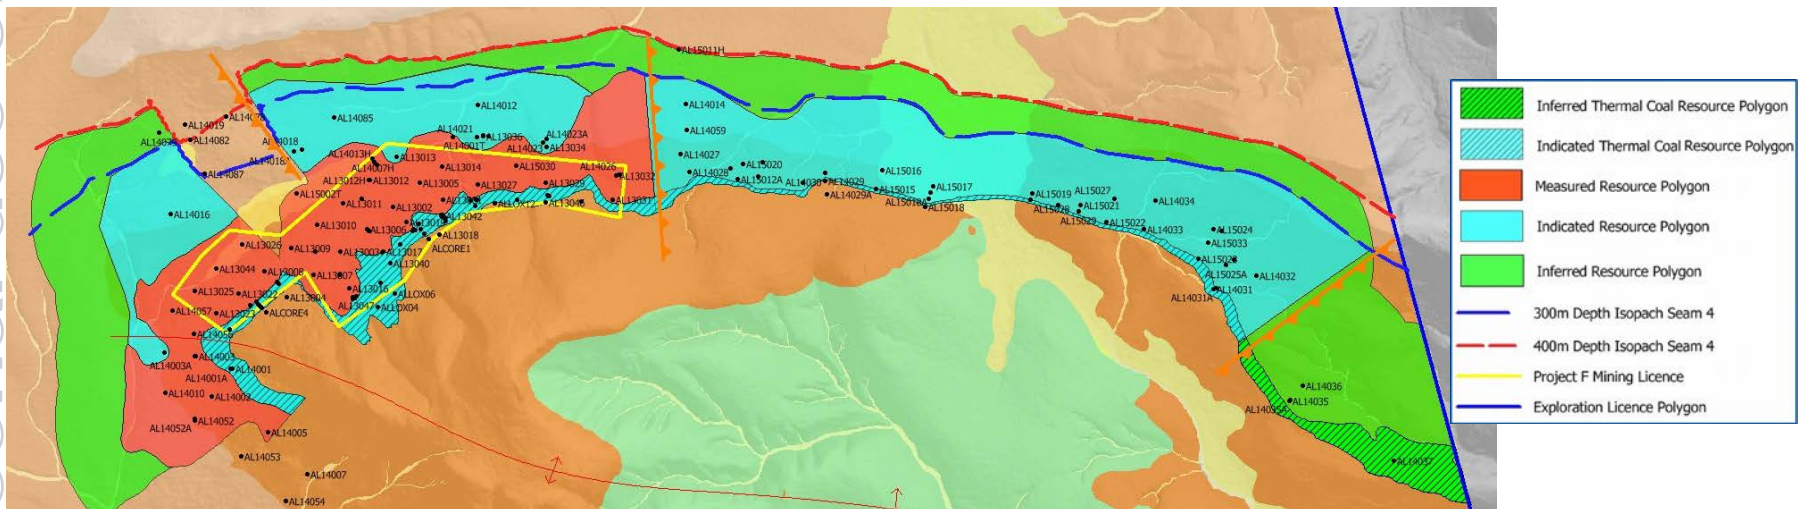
AL15011H
AL14012
AL14014
AL14085
AL14019
AL14082
AL14018
AL14021
AL13036
AL14023A
AL14059
AL14001T
AL14023
AL13034
AL14087
AL14013H
AL13013
AL14027
AL14007H
AL13014
AL15030
AL14026
AL15020
AL15016
AL13012H
AL13012
AL13005
AL13027
AL13029
AL13032
AL14028
AL15012A
AL14030
AL14029
AL15015
AL15017
AL15002T
AL14029A
AL15019
AL15027
AL13011
AL13002
AL13031
AL15018
AL15021
AL14034
AL14016
AL15028
AL13042
AL13043
AL15029
AL15022
AL13010
AL13006
AL13018
AL14033
AL15024
AL13026
AL13009
AL13003
AL13017
ALCORE1
AL15033
AL13040
AL15026
AL13044
AL13008
AL13007
AL15025A
AL14032
AL13025
AL13022
AL13004
AL13016
ALLOX06
AL14031
AL14031A
AL13047
ALLOX04
AL14057
AL12023
ALCORE4
AL14056
AL14003
AL14003A
AL14001
AL14001A
AL14036
AL14010
AL14002
AL14035
AL14055
AL14052
AL14052A
AL14005
AL14037
AL14053
AL14007
AL14054
Inferred Thermal Coal Resource Polygon
Indicated Thermal Coal Resource Polygon
Measured Resource Polygon
Indicated Resource Polygon
Inferred Resource Polygon
300m Depth Isopach Seam 4
400m Depth Isopach Seam 4
Project F Mining Licence
Exploration Licence Polygon